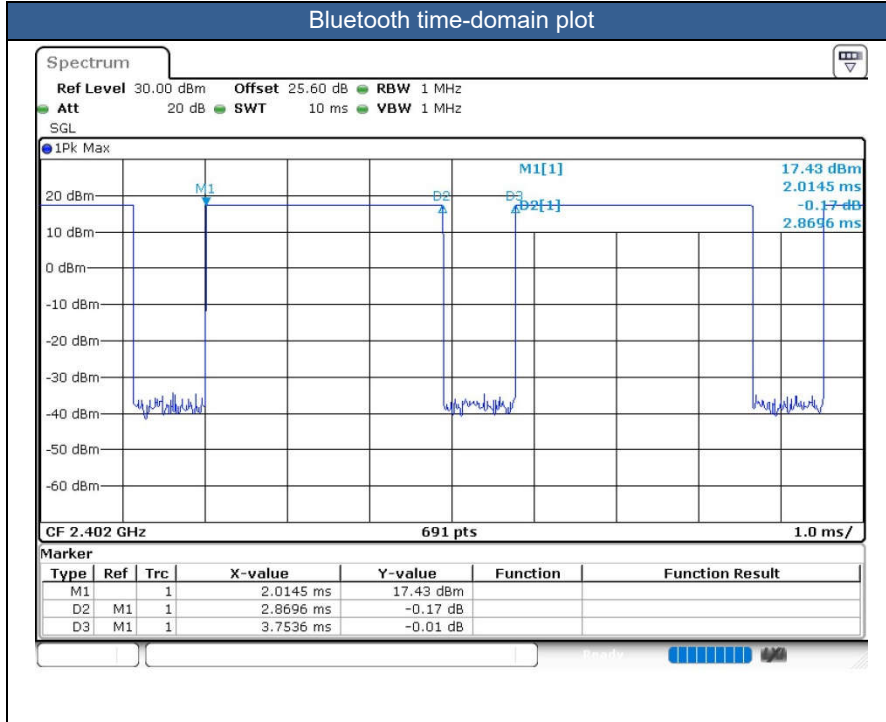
Bluetooth time-domain plot

Spectrum

Ref Level 30.00 dBm Offset 25.60 dB RBW 1 MHz
Att 20 dB SWT 10 ms VBW 1 MHz
SGL

1Pk Max

M1[1] 17.43 dBm
2.0145 ms
D2[1] -0.17 dB
2.8696 ms

M1
D2
D3

20 dBm
10 dBm
0 dBm
-10 dBm
-20 dBm
-30 dBm
-40 dBm
-50 dBm
-60 dBm

CF 2.402 GHz 691 pts 1.0 ms/

Marker

| Type | Ref | Trc | X-value | Y-value | Function | Function Result |
|---|---|---|---|---|---|---|
| M1 | | 1 | 2.0145 ms | 17.43 dBm | | |
| D2 | M1 | 1 | 2.8696 ms | -0.17 dB | | |
| D3 | M1 | 1 | 3.7536 ms | -0.01 dB | | |

Ready